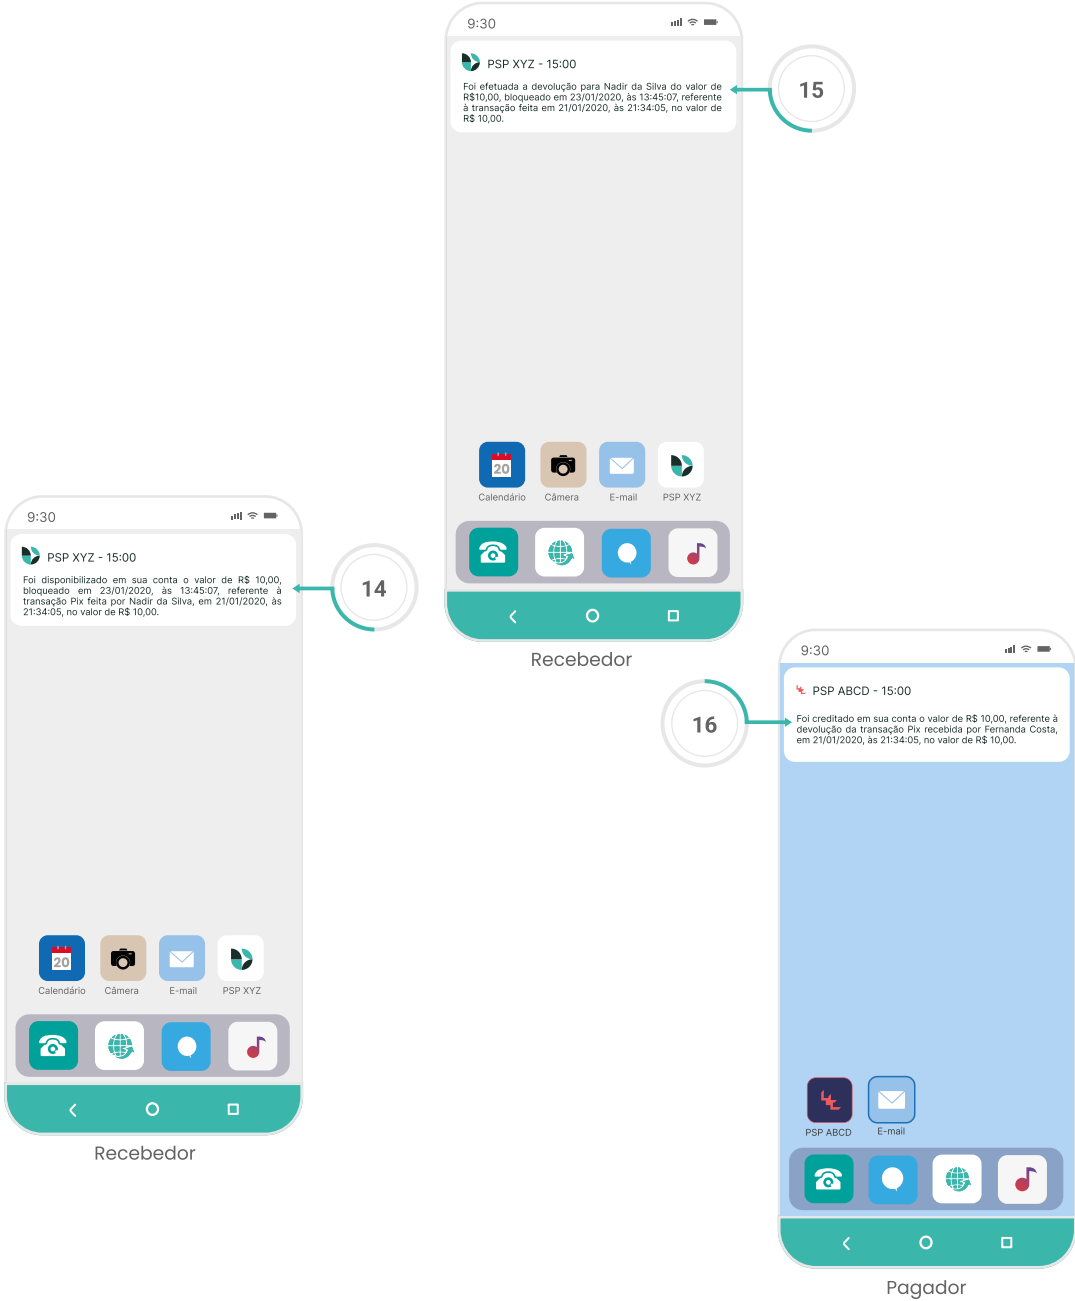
9:30

PSP XYZ - 15:00

Foi efetuada a devolução para Nadir da Silva do valor de R$10,00, bloqueado em 23/01/2020, às 13:45:07, referente à transação feita em 21/01/2020, às 21:34:05, no valor de R$ 10,00.

15

20
Calendário
Câmera
E-mail
PSP XYZ

Recebedor

9:30

PSP XYZ - 15:00

Foi disponibilizado em sua conta o valor de R$ 10,00, bloqueado em 23/01/2020, às 13:45:07, referente à transação Pix feita por Nadir da Silva, em 21/01/2020, às 21:34:05, no valor de R$ 10,00.

14

20
Calendário
Câmera
E-mail
PSP XYZ

Recebedor

9:30

PSP ABCD - 15:00

Foi creditado em sua conta o valor de R$ 10,00, referente à devolução da transação Pix recebida por Fernanda Costa, em 21/01/2020, às 21:34:05, no valor de R$ 10,00.

16

PSP ABCD
E-mail

Pagador